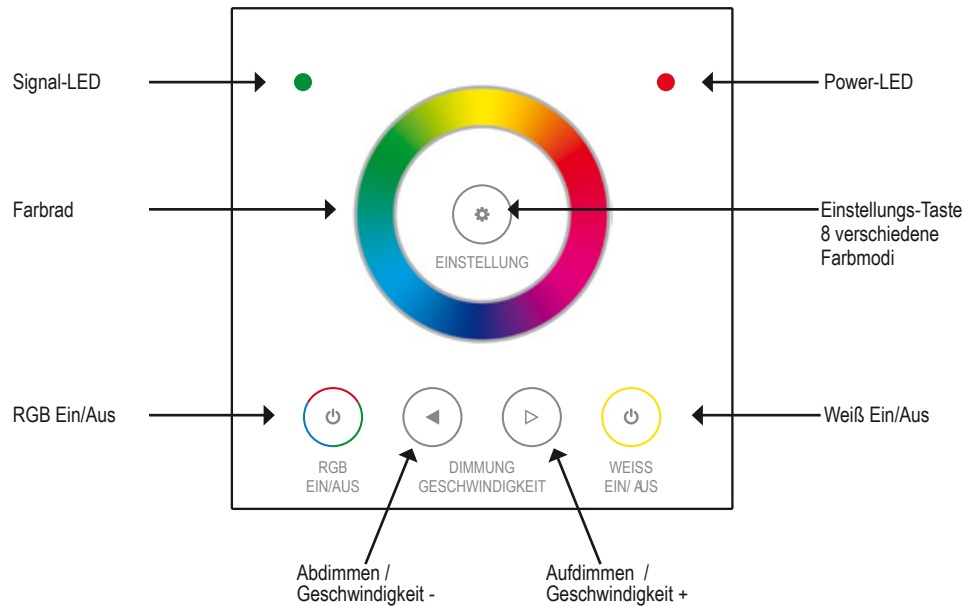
Signal-LED

Power-LED

Farbrad

EINSTELLUNG

Einstellungs-Taste
8 verschiedene
Farbmodi

RGB Ein/Aus

Weiß Ein/Aus

RGB
EIN/AUS

DIMMUNG
GESCHWINDIGKEIT

WEISS
EIN/ AUS

Abdimmen /
Geschwindigkeit -

Aufdimmen /
Geschwindigkeit +